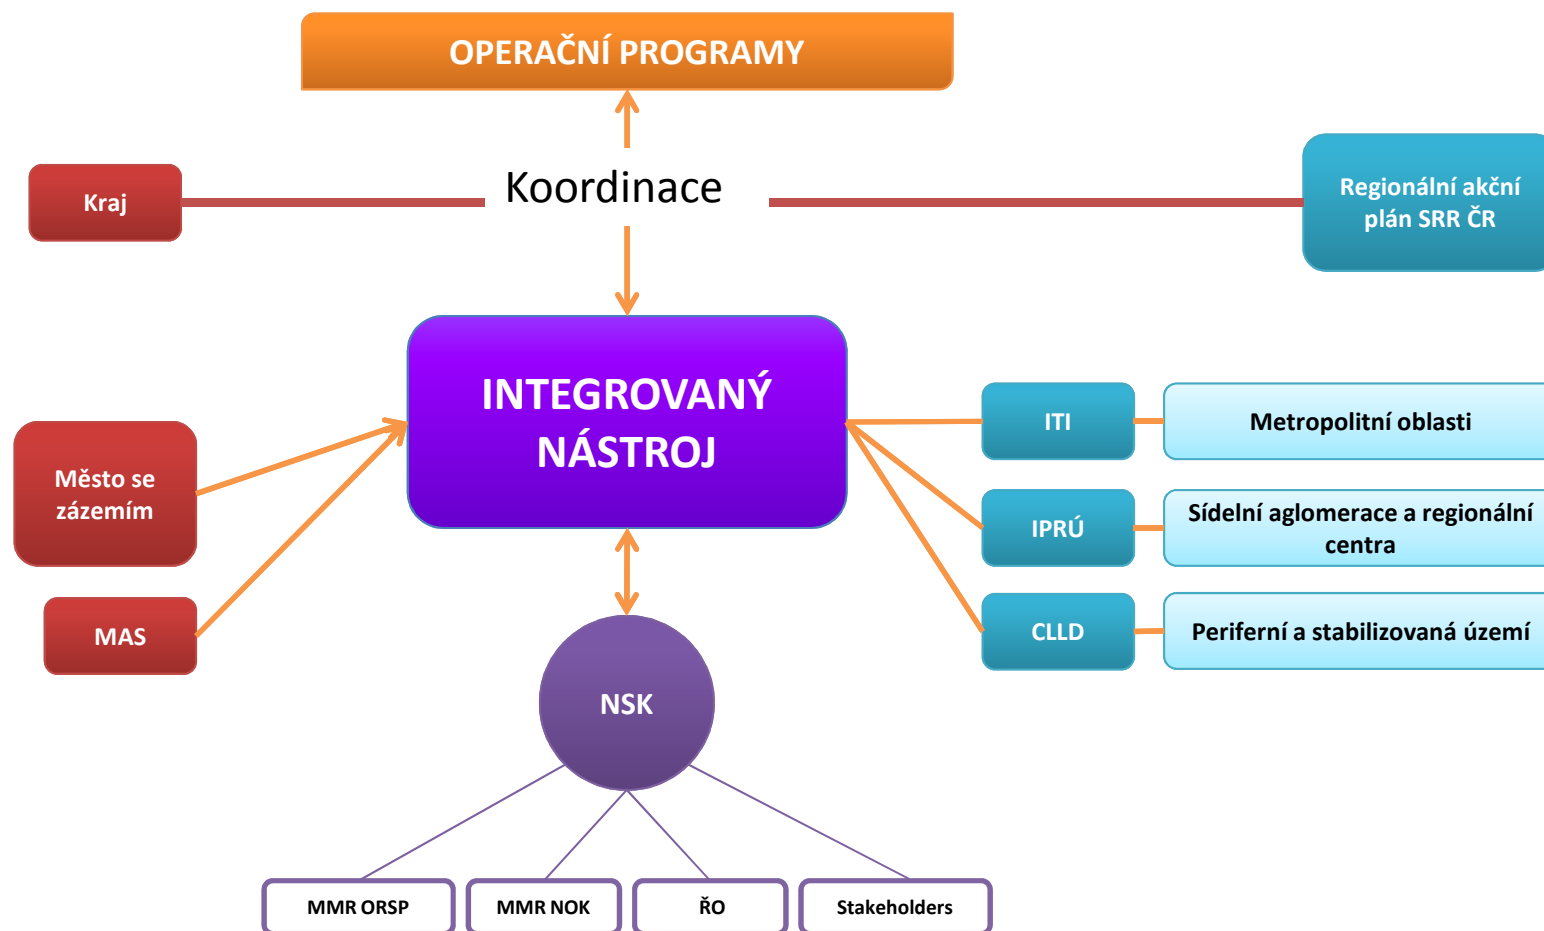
OPERAČNÍ PROGRAMY

Kraj

Koordinace

Regionální akční plán SRR ČR

Město se zázemím

MAS

INTEGROVANÝ NÁSTROJ

ITI

Metropolitní oblasti

IPRÚ

Sídelní aglomerace a regionální centra

CLLD

Periferní a stabilizovaná území

NSK

MMR ORSP

MMR NOK

ŘO

Stakeholders